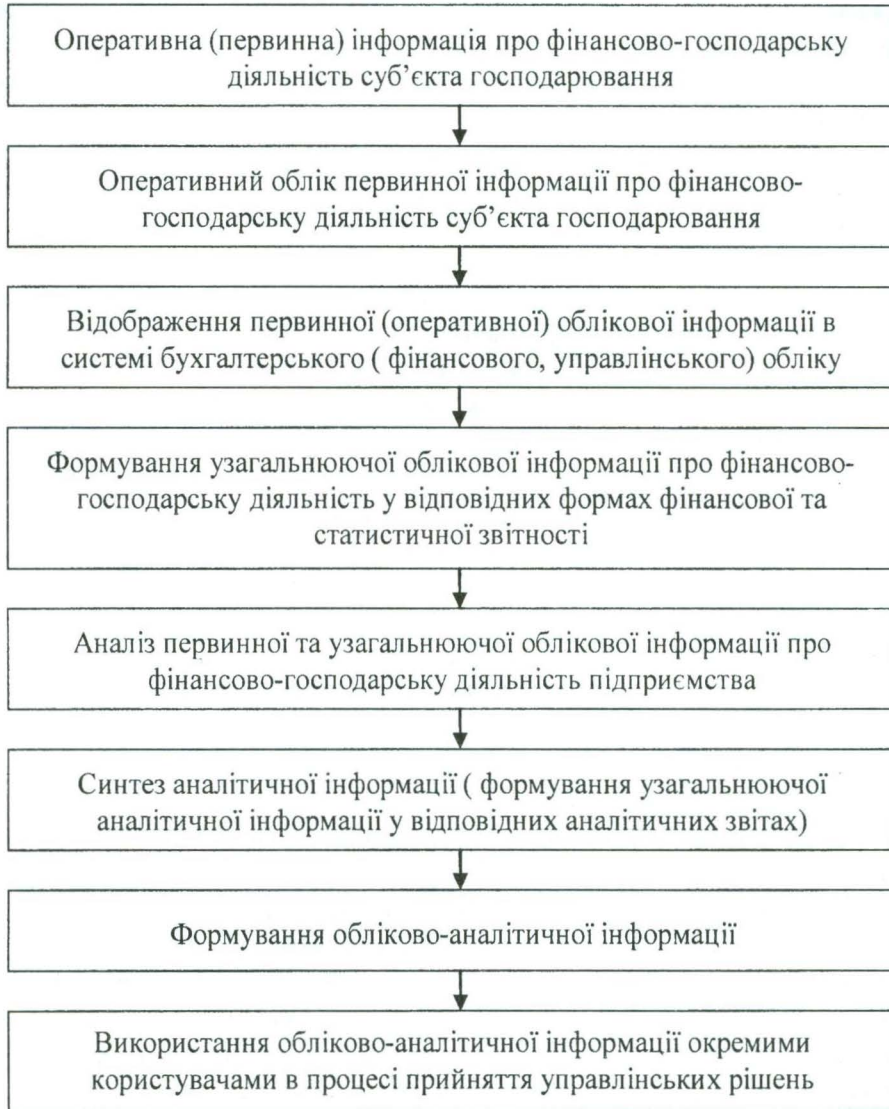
Оперативна (первинна) інформація про фінансово-господарську діяльність суб'єкта господарювання

Оперативний облік первинної інформації про фінансово-господарську діяльність суб'єкта господарювання

Відображення первинної (оперативної) облікової інформації в системі бухгалтерського ( фінансового, управлінського) обліку

Формування узагальнюючої облікової інформації про фінансово-господарську діяльність у відповідних формах фінансової та статистичної звітності

Аналіз первинної та узагальнюючої облікової інформації про фінансово-господарську діяльність підприємства

Синтез аналітичної інформації ( формування узагальнюючої аналітичної інформації у відповідних аналітичних звітах)

Формування обліково-аналітичної інформації

Використання обліково-аналітичної інформації окремими користувачами в процесі прийняття управлінських рішень